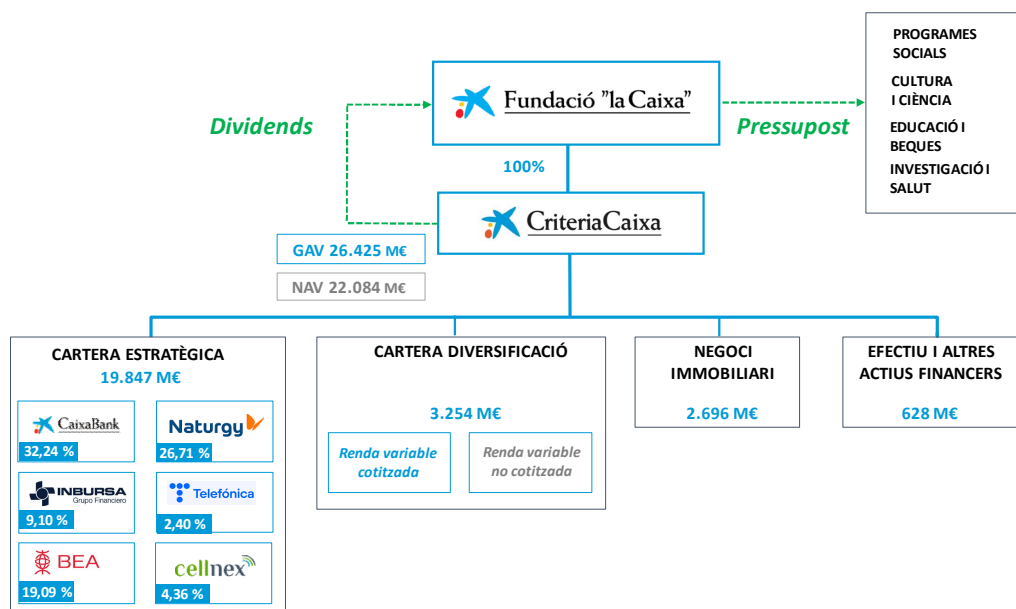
Fundació "la Caixa"

Dividends

Pressupost

PROGRAMES SOCIALS

CULTURA I CIÈNCIA

EDUCACIÓ I BEQUES

INVESTIGACIÓ I SALUT

100%

CriteriaCaixa

GAV 26.425 M€

NAV 22.084 M€

CARTERA ESTRATÈGICA
19.847 M€

CaixaBank
32,24 %

Naturgy
26,71 %

INBURSA Grupo Financiero
9,10 %

Telefónica
2,40 %

BEA
19,09 %

cellnex
4,36 %

CARTERA DIVERSIFICACIÓ

3.254 M€

Renda variable cotitzada

Renda variable no cotitzada

NEGOCI IMMOBILIARI

2.696 M€

EFECTIU I ALTRES ACTIUS FINANCERS

628 M€